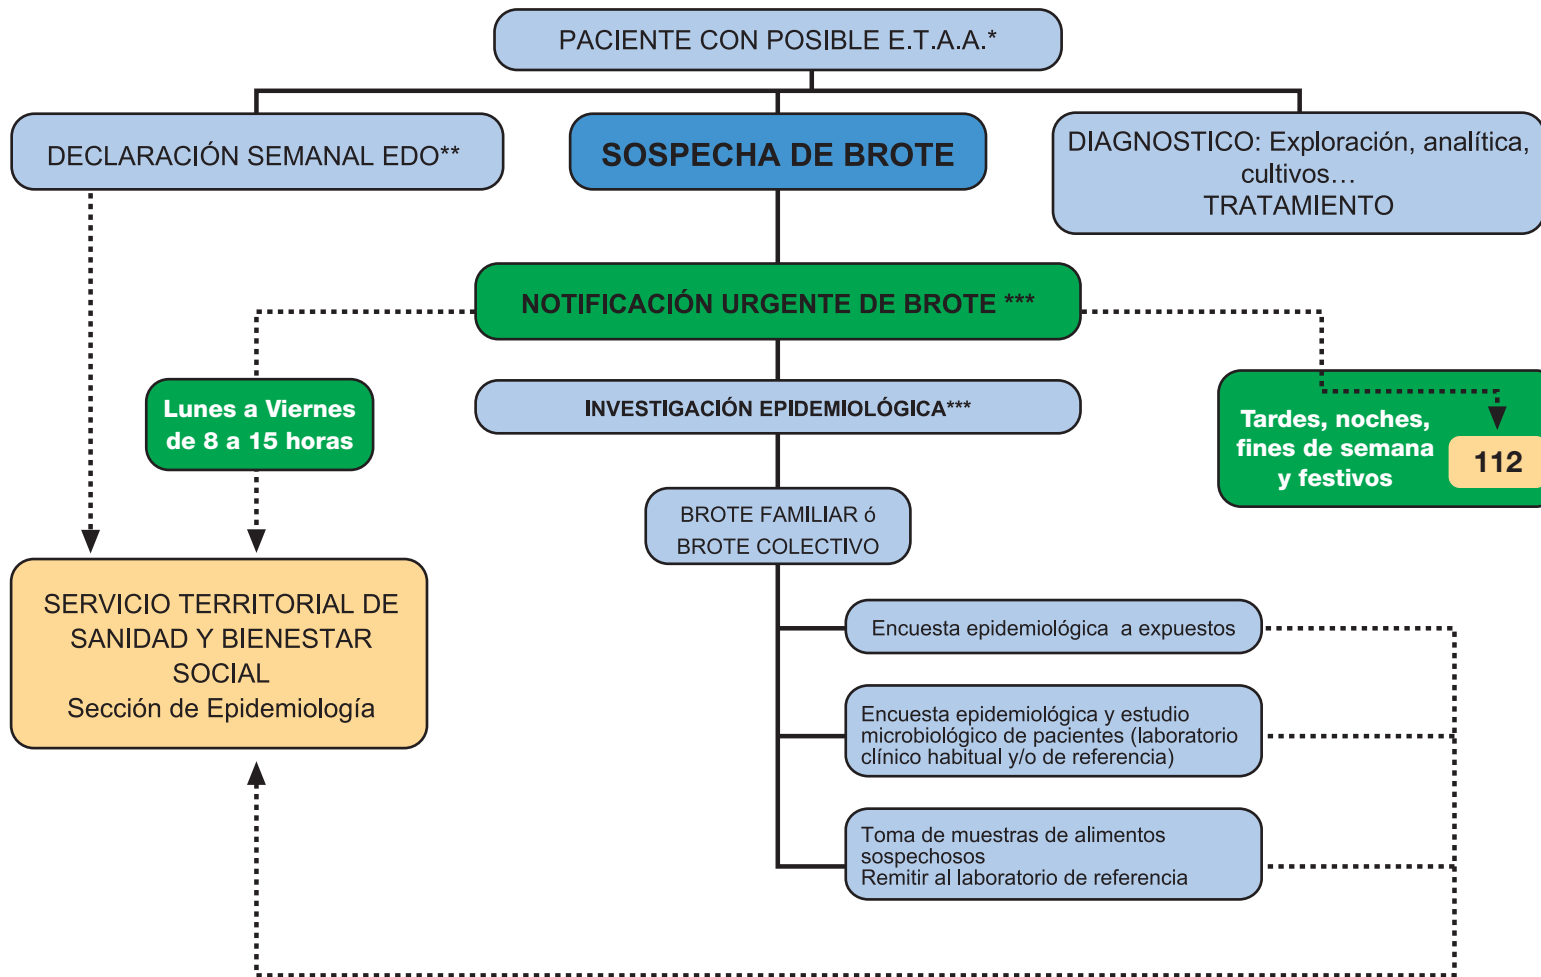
PACIENTE CON POSIBLE E.T.A.A.*

DECLARACIÓN SEMANAL EDO**

SOSPECHA DE BROTE

DIAGNOSTICO: Exploración, analítica, cultivos…
TRATAMIENTO

NOTIFICACIÓN URGENTE DE BROTE ***

Lunes a Viernes de 8 a 15 horas

INVESTIGACIÓN EPIDEMIOLÓGICA***

Tardes, noches, fines de semana y festivos

112

BROTE FAMILIAR ó BROTE COLECTIVO

SERVICIO TERRITORIAL DE SANIDAD Y BIENESTAR SOCIAL
Sección de Epidemiología

Encuesta epidemiológica a expuestos

Encuesta epidemiológica y estudio microbiológico de pacientes (laboratorio clínico habitual y/o de referencia)

Toma de muestras de alimentos sospechosos
Remitir al laboratorio de referencia